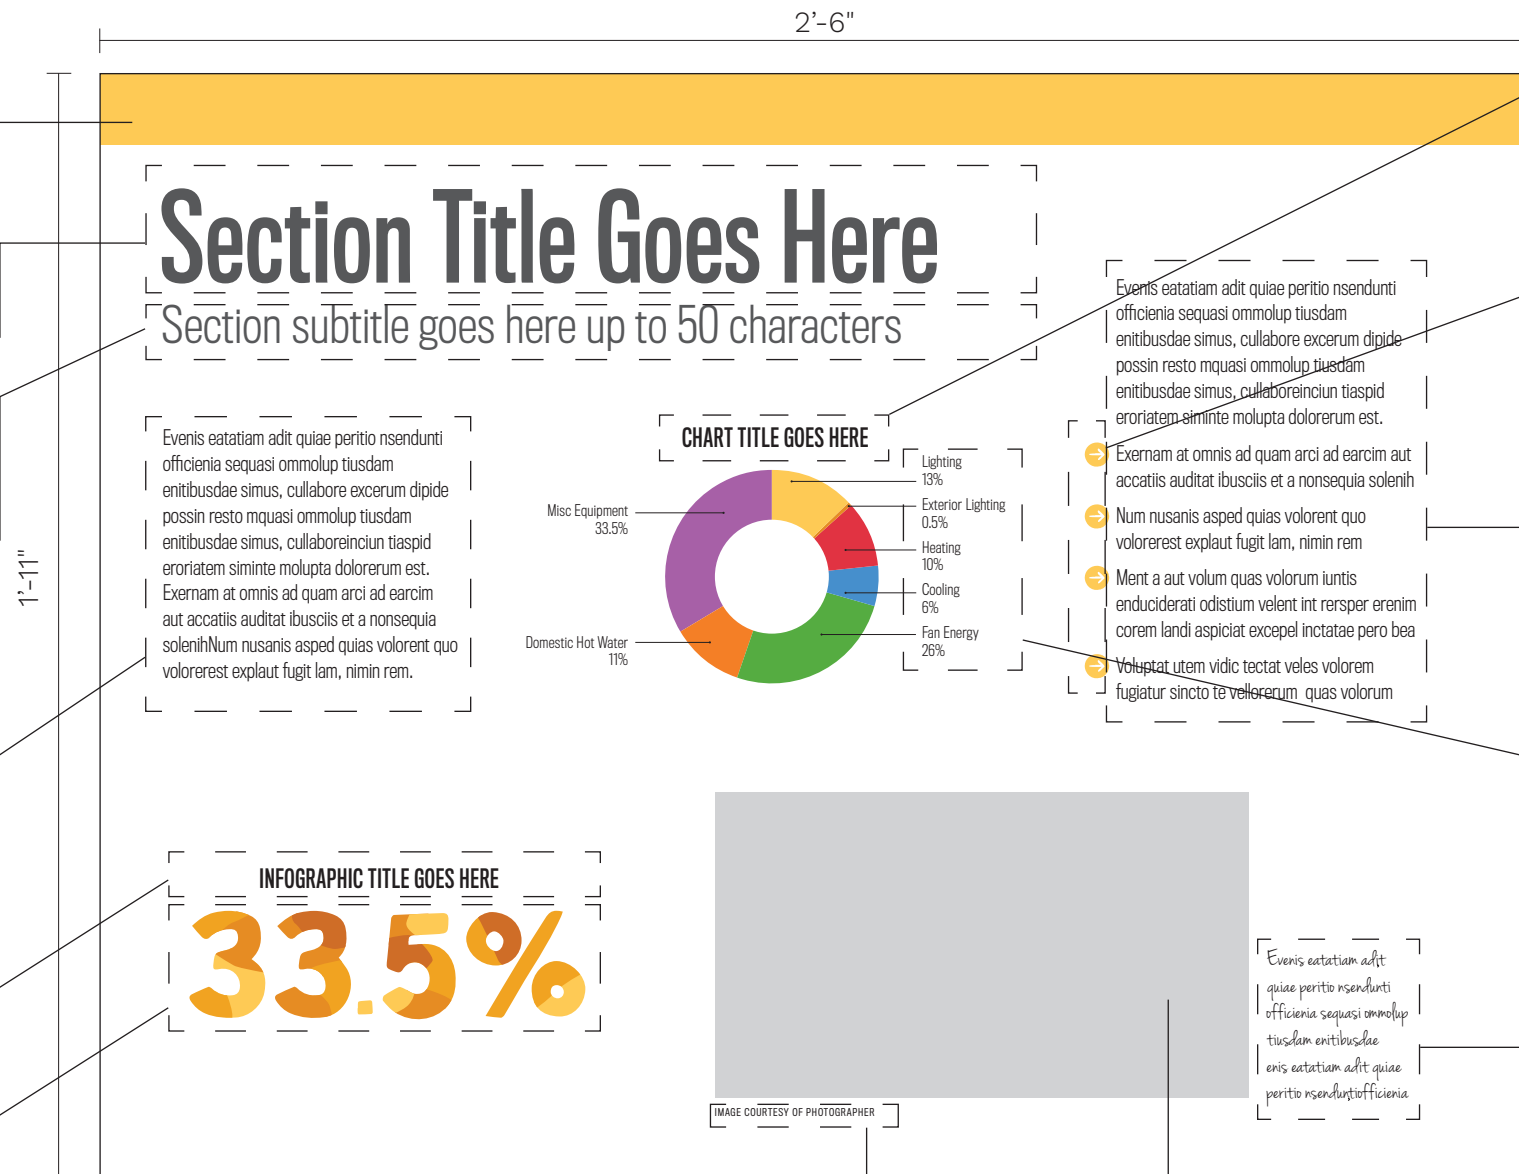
2’-6"

1’-11"

Section Title Goes Here

Section subtitle goes here up to 50 characters

Evenis eatatiam adit quiae peritio nsendunti officienia sequasi ommolup tiusdam enitibusdae simus, cullabore excerum dipide possin resto mquasi ommolup tiusdam enitibusdae simus, cullaboreinciun tiaspid eroriatem siminte molupta dolorerum est. Exernam at omnis ad quam arci ad earcim aut accatiis auditat ibusciis et a nonsequia solenihNum nusanis asped quias volorent quo volorerest explaut fugit lam, nimin rem.

CHART TITLE GOES HERE

Misc Equipment 33.5%

Domestic Hot Water 11%

Lighting 13%

Exterior Lighting 0.5%

Heating 10%

Cooling 6%

Fan Energy 26%

Evenis eatatiam adit quiae peritio nsendunti officienia sequasi ommolup tiusdam enitibusdae simus, cullabore excerum dipide possin resto mquasi ommolup tiusdam enitibusdae simus, cullaboreinciun tiaspid eroriatem siminte molupta dolorerum est.

Exernam at omnis ad quam arci ad earcim aut accatiis auditat ibusciis et a nonsequia solenih

Num nusanis asped quias volorent quo volorerest explaut fugit lam, nimin rem

Ment a aut volum quas volorum iuntis enduciderati odistium velent int rersper erenim corem landi aspiciat excepel inctatae pero bea

Voluptat utem vidic tectat veles volorem fugiatur sincto te vellorerum quas volorum

INFOGRAPHIC TITLE GOES HERE

33.5%

IMAGE COURTESY OF PHOTOGRAPHER

Evenis eatatiam adit quiae peritio nsendunti officienia sequasi ommolup tiusdam enitibusdae enis eatatiam adit quiae peritio nsenduntiofficienia